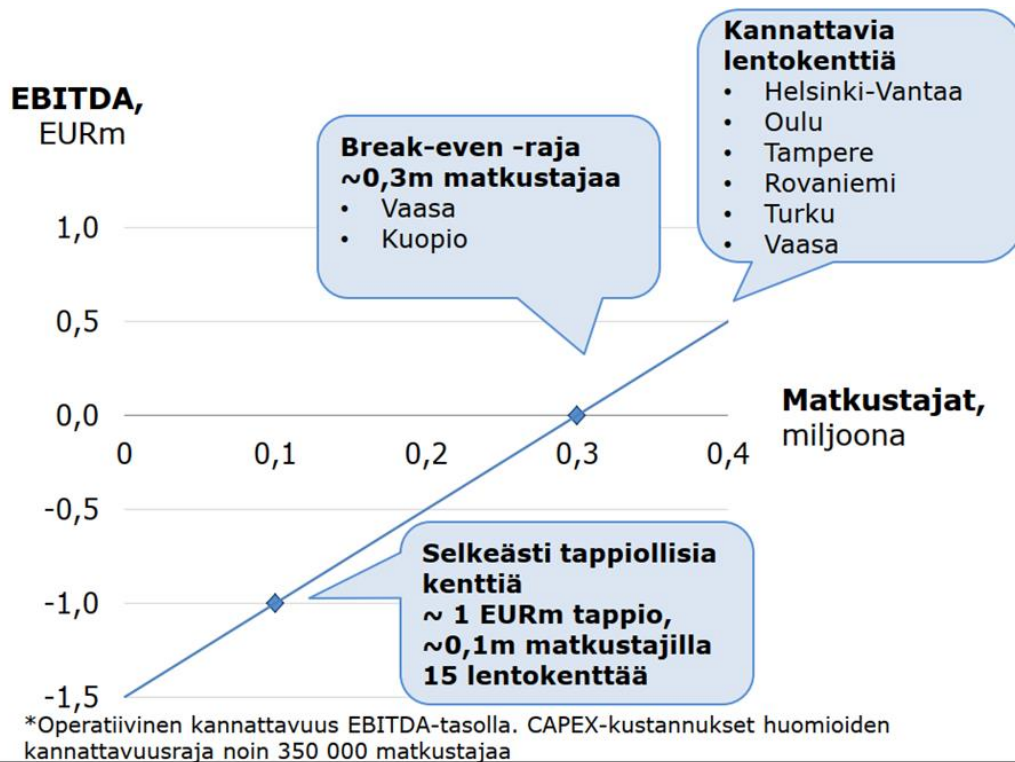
EBITDA, EURm

Break-even -raja ~0,3m matkustajaa
• Vaasa
• Kuopio

Kannattavia lentokenttiä
• Helsinki-Vantaa
• Oulu
• Tampere
• Rovaniemi
• Turku
• Vaasa

1,0
0,5
0,0
-0,5
-1,0
-1,5

0
0,1
0,2
0,3
0,4

Matkustajat, miljoona

Selkeästi tappiollisia kenttiä
~ 1 EURm tappio, ~0,1m matkustajilla
15 lentokenttää

*Operatiivinen kannattavuus EBITDA-tasolla. CAPEX-kustannukset huomioiden kannattavuusraja noin 350 000 matkustajaa